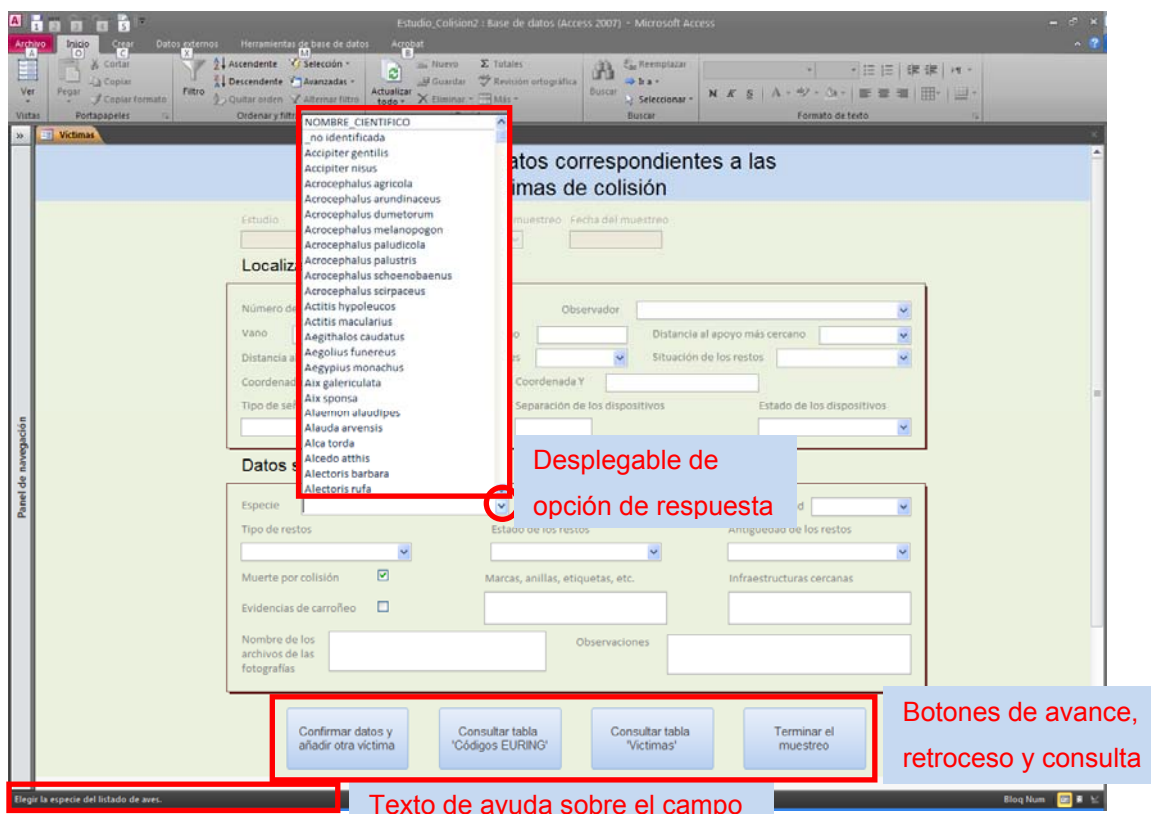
Estudio_Colision2 : Base de datos (Access 2007) - Microsoft Access

Archivo Inicio Crear Datos externos Herramientas de base de datos Acrobat

Ver Pegar Cortar Copiar Copiar formato Filtro Ascendente Descendente Quitar orden Selección Avanzadas Alternar filtro Actualizar todo Nuevo Guardar Eliminar Totales Revisión ortográfica Más Buscar Reemplazar Ir a Seleccionar

Vistas Portapapeles Ordenar y filtrar Buscar Formato de texto

Victimas

Panel de navegación

atos correspondientes a las
imas de colisión

Estudio muestreo Fecha del muestreo

Localiz

Número de Observador
Vano o Distancia al apoyo más cercano
Distancia a s Situación de los restos
Coordenad Coordenada Y
Tipo de se Separación de los dispositivos Estado de los dispositivos

NOMBRE_CIENTIFICO
_no identificada
Accipiter gentilis
Accipiter nisus
Acrocephalus agricola
Acrocephalus arundinaceus
Acrocephalus dumetorum
Acrocephalus melanopogon
Acrocephalus paludicola
Acrocephalus palustris
Acrocephalus schoenobaenus
Acrocephalus scirpaceus
Actitis hypoleucos
Actitis macularius
Aegithalos caudatus
Aegolius funereus
Aegypius monachus
Aix galericulata
Aix sponsa
Alaemon alaudipes
Alauda arvensis
Alca torda
Alcedo atthis
Alectoris barbara
Alectoris rufa

Datos s

Desplegable de opción de respuesta

Especie d
Tipo de restos Estado de los restos Antigüedad de los restos
Muerte por colisión Marcas, anillas, etiquetas, etc. Infraestructuras cercanas
Evidencias de carroñeo
Nombre de los archivos de las fotografías Observaciones

Confirmar datos y añadir otra víctima
Consultar tabla 'Códigos EURING'
Consultar tabla 'Victimas'
Terminar el muestreo

Botones de avance, retroceso y consulta

Elegir la especie del listado de aves.

Texto de ayuda sobre el campo

Bloq Num